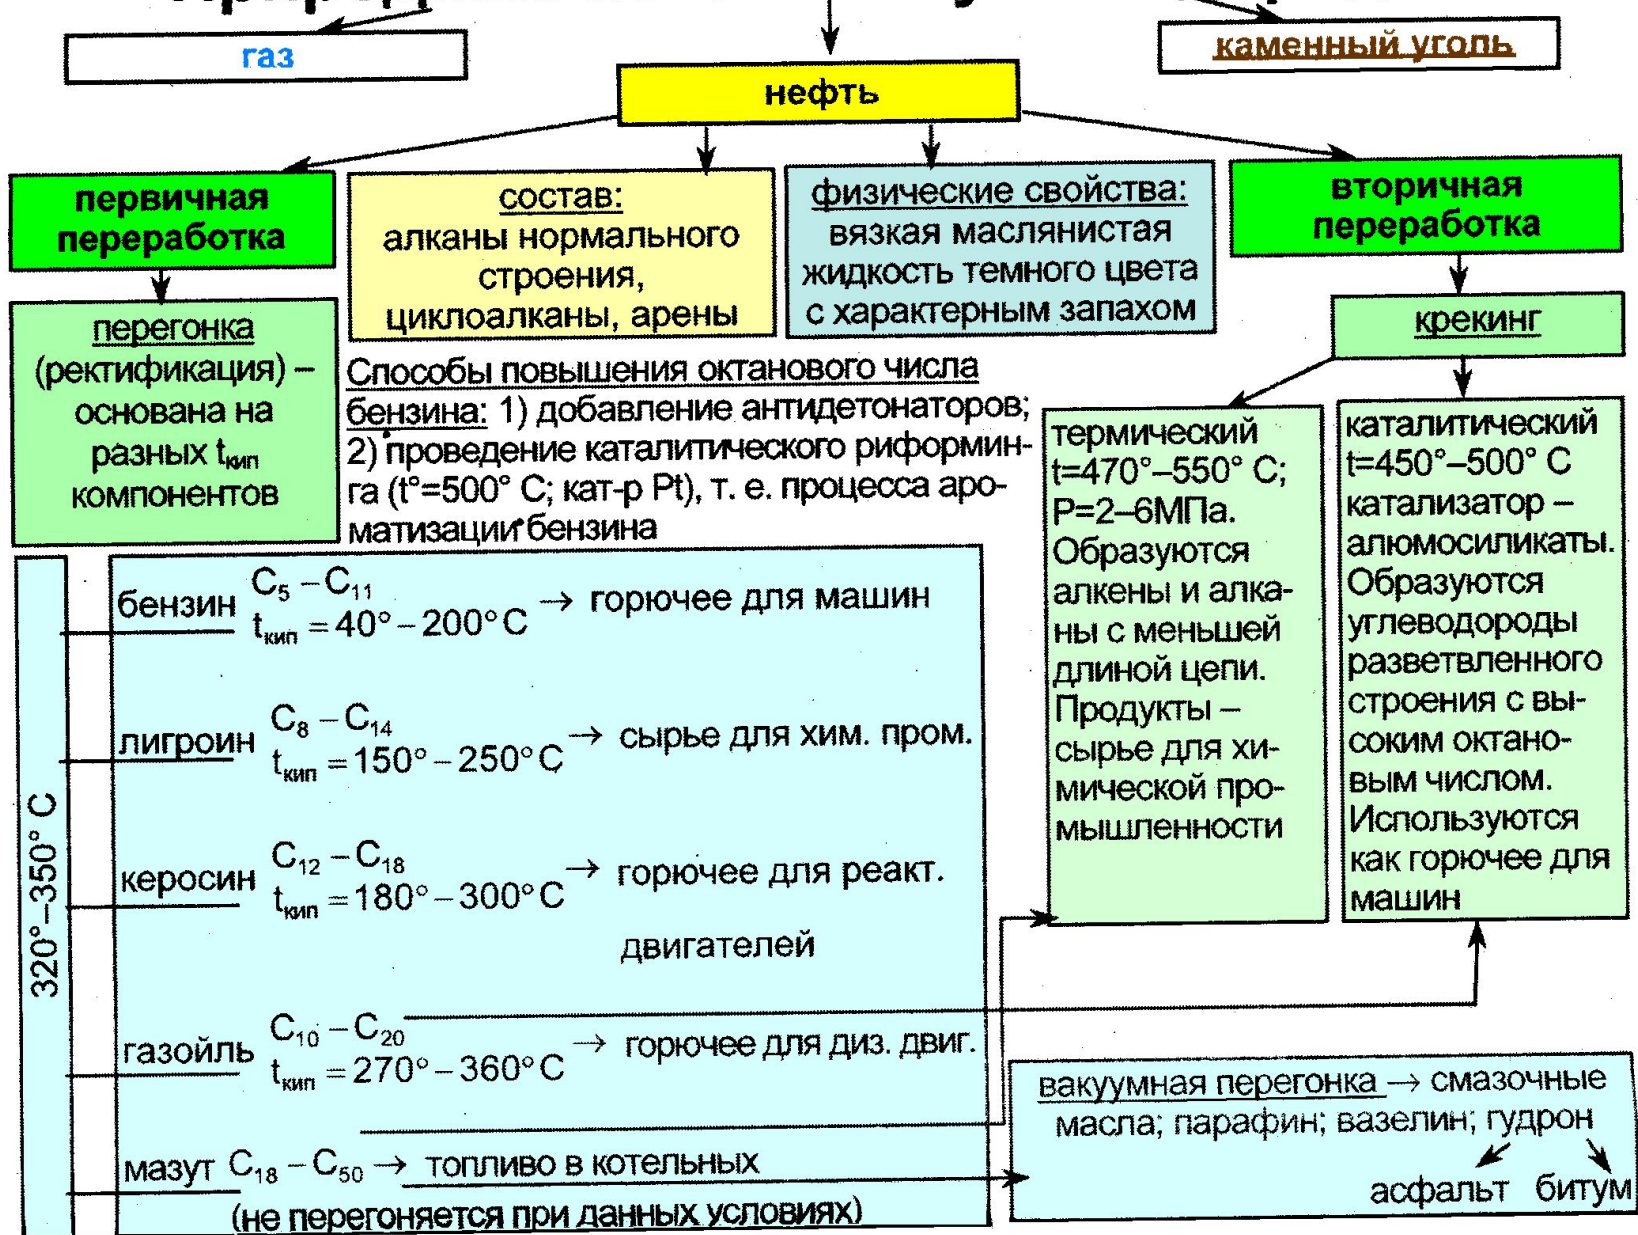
газ

каменный уголь

нефть

первичная переработка

состав: алканы нормального строения, циклоалканы, арены

физические свойства: вязкая маслянистая жидкость темного цвета с характерным запахом

вторичная переработка

перегонка (ректификация) – основана на разных $t_{кип}$ компонентов

Способы повышения октанового числа бензина: 1) добавление антидетонаторов; 2) проведение каталитического риформинга ($t°=500°$ C; кат-р Pt), т. е. процесса ароматизации бензина

крекинг

термический $t=470°–550°$ C; P=2–6МПа. Образуются алкены и алканы с меньшей длиной цепи. Продукты – сырье для химической промышленности

каталитический $t=450°–500°$ C катализатор – алюмосиликаты. Образуются углеводороды разветвленного строения с высоким октановым числом. Используются как горючее для машин

320°–350° C

бензин $C_5 - C_{11}$ $t_{кип} = 40° - 200° C$ → горючее для машин

лигроин $C_8 - C_{14}$ $t_{кип} = 150° - 250° C$ → сырье для хим. пром.

керосин $C_{12} - C_{18}$ $t_{кип} = 180° - 300° C$ → горючее для реакт. двигателей

газойль $C_{10} - C_{20}$ $t_{кип} = 270° - 360° C$ → горючее для диз. двиг.

мазут $C_{18} - C_{50}$ → топливо в котельных (не перегоняется при данных условиях)

вакуумная перегонка → смазочные масла; парафин; вазелин; гудрон

асфальт битум